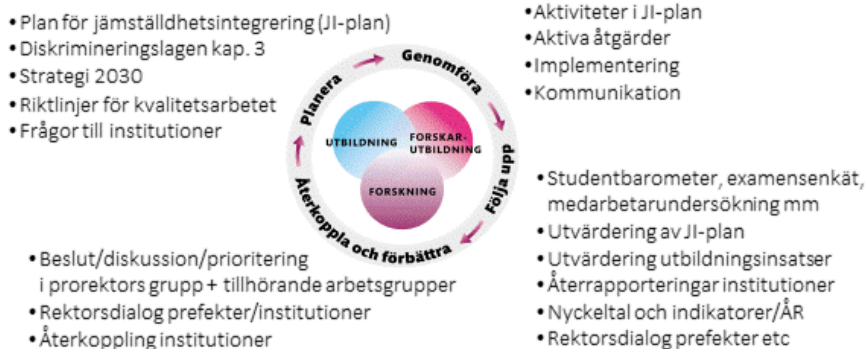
• Plan för jämställdhetsintegrering (JI-plan)
• Diskrimineringslagen kap. 3
• Strategi 2030
• Riktlinjer för kvalitetsarbetet
• Frågor till institutioner

• Aktiviteter i JI-plan
• Aktiva åtgärder
• Implementering
• Kommunikation

Planera
Genomföra
Följa upp
Återkoppla och förbättra

UTBILDNING
FORSKAR-UTBILDNING
FORSKNING

• Studentbarometer, examensenkät, medarbetarundersökning mm
• Utvärdering av JI-plan
• Utvärdering utbildningsinsatser
• Återrapporteringar institutioner
• Nyckeltal och indikatorer/ÅR
• Rektorsdialog prefekter etc

• Beslut/diskussion/prioritering i prorektors grupp + tillhörande arbetsgrupper
• Rektorsdialog prefekter/institutioner
• Återkoppling institutioner